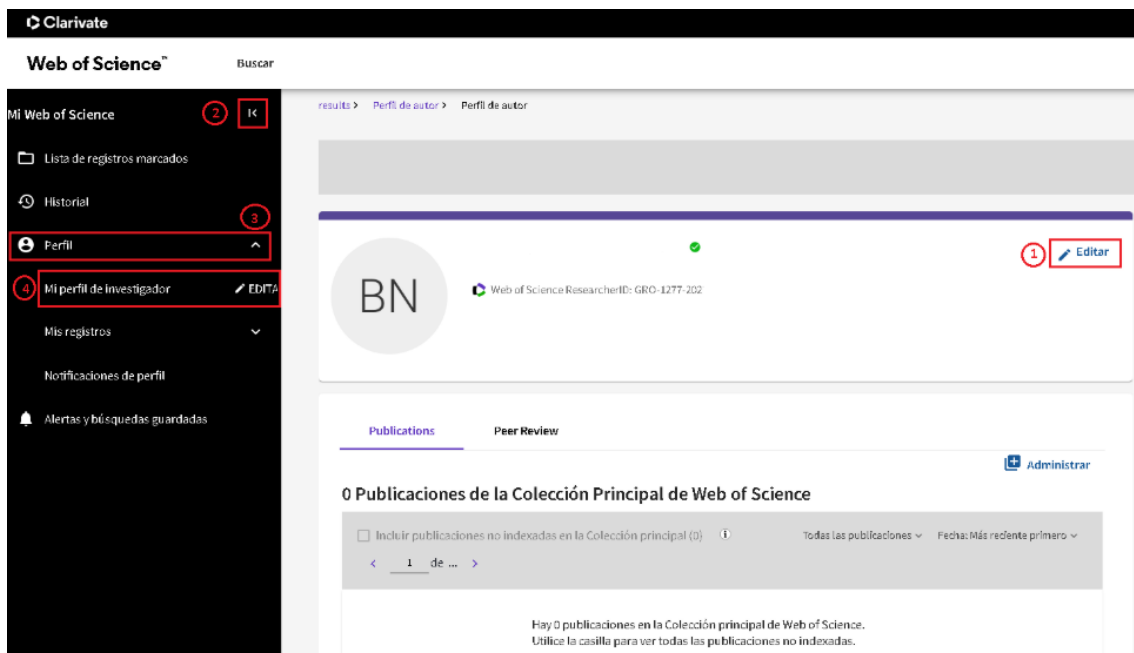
Clarivate

Web of Science™

Buscar

Mi Web of Science

2

Lista de registros marcados

Historial

3

Perfil

4

Mi perfil de investigador

EDITA

Mis registros

Notificaciones de perfil

Alertas y búsquedas guardadas

results > Perfil de autor > Perfil de autor

BN

Web of Science ResearcherID: GRO-1277-202

1

Editar

Publications

Peer Review

Administrar

0 Publicaciones de la Colección Principal de Web of Science

Incluir publicaciones no indexadas en la Colección principal (0)

Todas las publicaciones

Fecha: Más reciente primero

< 1 de ... >

Hay 0 publicaciones en la Colección principal de Web of Science.
Utilice la casilla para ver todas las publicaciones no indexadas.